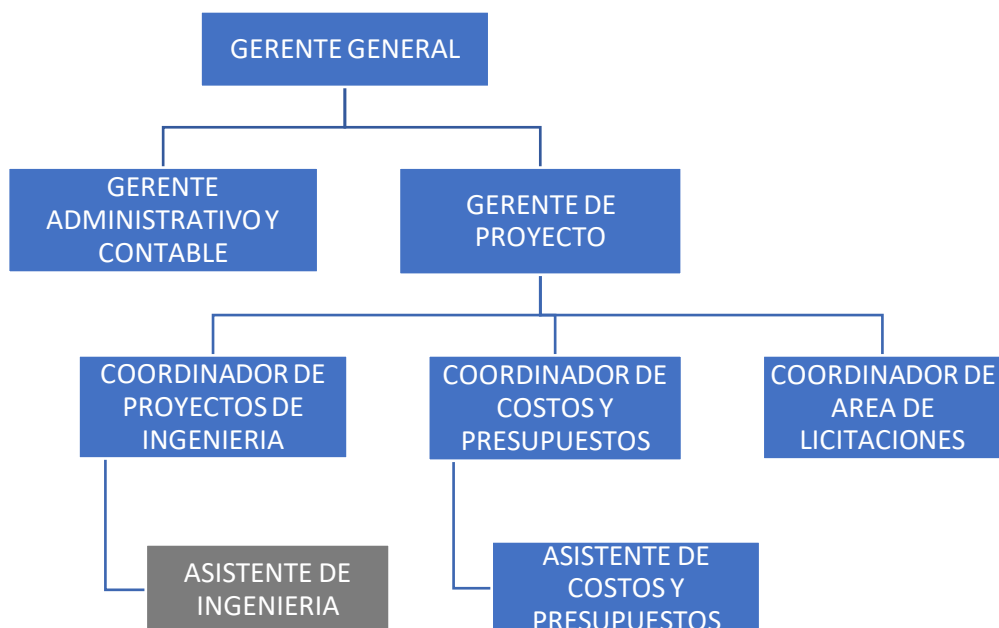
GERENTE GENERAL

GERENTE ADMINISTRATIVO Y CONTABLE

GERENTE DE PROYECTO

COORDINADOR DE PROYECTOS DE INGENIERIA

COORDINADOR DE COSTOS Y PRESUPUESTOS

COORDINADOR DE AREA DE LICITACIONES

ASISTENTE DE INGENIERIA

ASISTENTE DE COSTOS Y PRESUPUESTOS